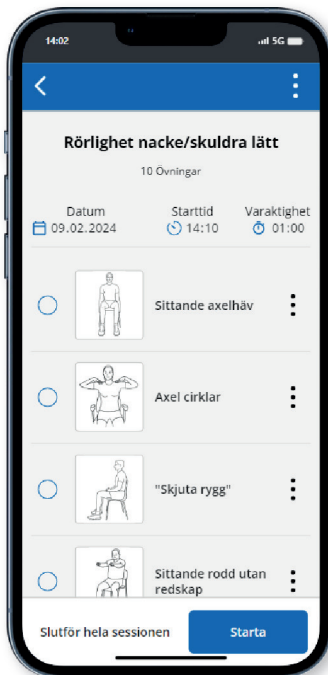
14:02

5G

Rörlighet nacke/skuldra lätt

10 Övningar

Datum 09.02.2024

Starttid 14:10

Varaktighet 01:00

Sittande axelhäv

Axel cirklar

"Skjuta rygg"

Sittande rodd utan redskap

Slutför hela sessionen

Starta